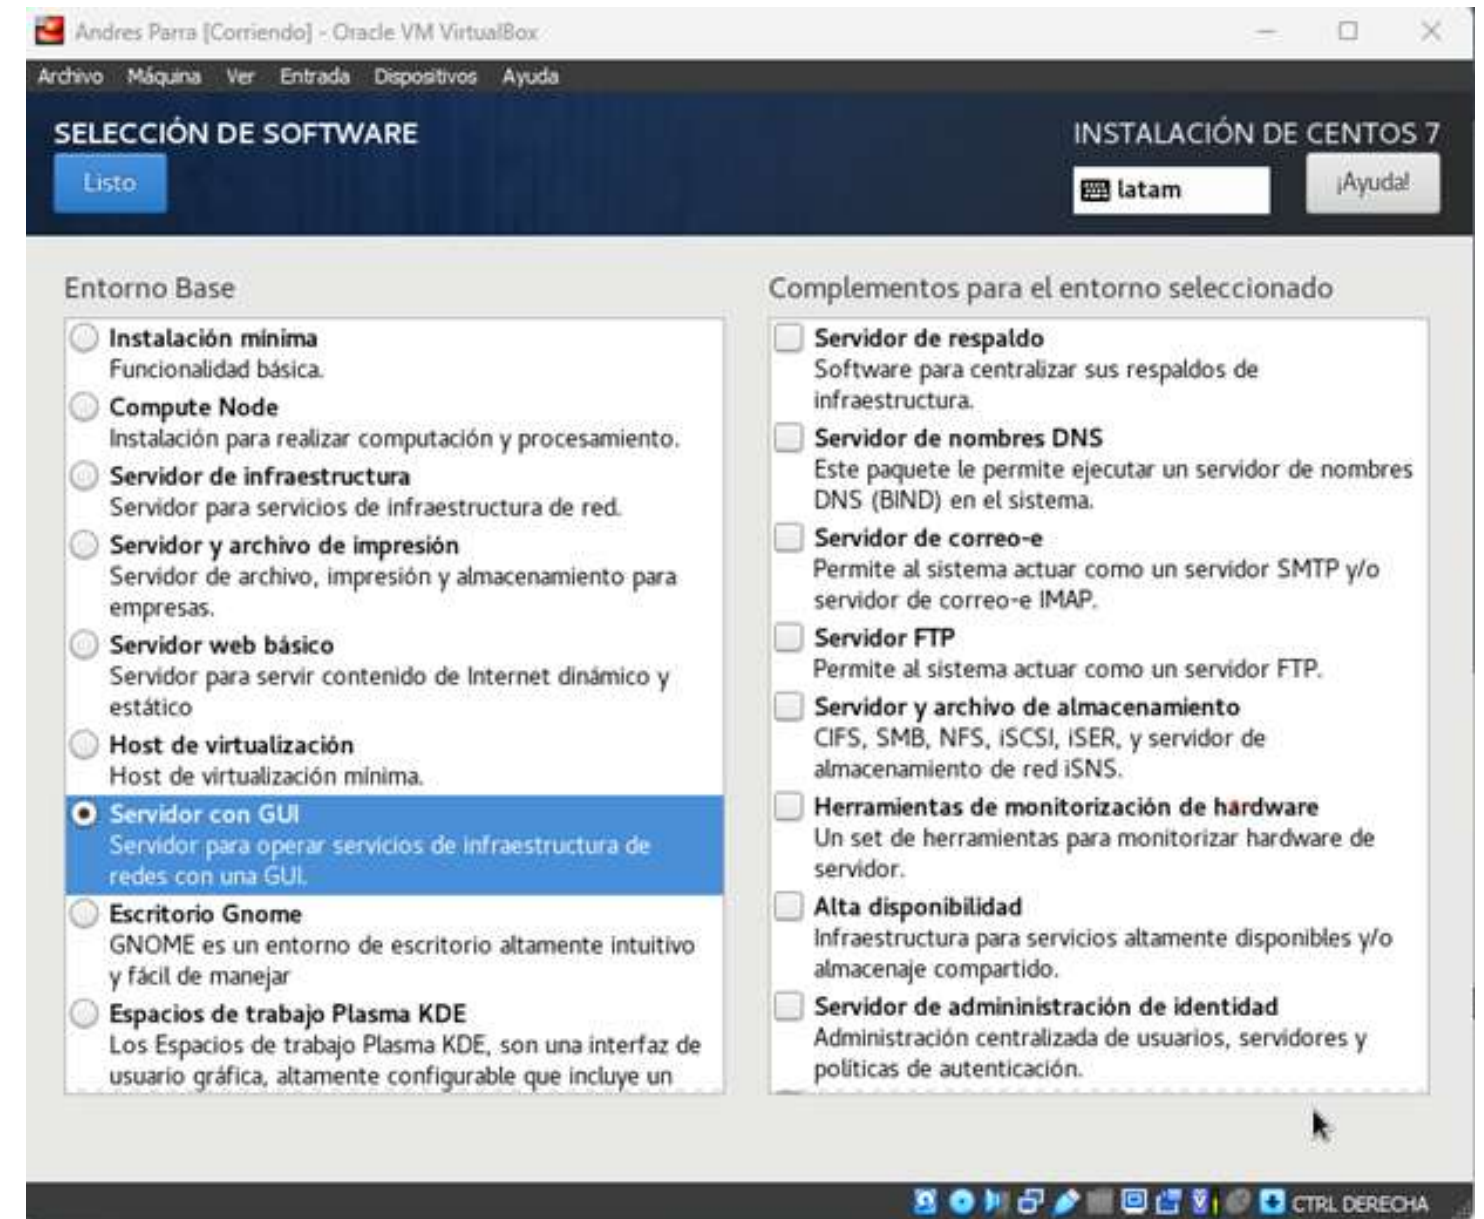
Andres Parra [Corriendo] - Oracle VM VirtualBox

Archivo Máquina Ver Entrada Dispositivos Ayuda

SELECCIÓN DE SOFTWARE

Listo

INSTALACIÓN DE CENTOS 7

latam

¡Ayuda!

Entorno Base

Instalación mínima
Funcionalidad básica.

Compute Node
Instalación para realizar computación y procesamiento.

Servidor de infraestructura
Servidor para servicios de infraestructura de red.

Servidor y archivo de impresión
Servidor de archivo, impresión y almacenamiento para empresas.

Servidor web básico
Servidor para servir contenido de Internet dinámico y estático

Host de virtualización
Host de virtualización mínima.

Servidor con GUI
Servidor para operar servicios de infraestructura de redes con una GUI.

Escritorio Gnome
GNOME es un entorno de escritorio altamente intuitivo y fácil de manejar

Espacios de trabajo Plasma KDE
Los Espacios de trabajo Plasma KDE, son una interfaz de usuario gráfica, altamente configurable que incluye un

Complementos para el entorno seleccionado

Servidor de respaldo
Software para centralizar sus respaldos de infraestructura.

Servidor de nombres DNS
Este paquete le permite ejecutar un servidor de nombres DNS (BIND) en el sistema.

Servidor de correo-e
Permite al sistema actuar como un servidor SMTP y/o servidor de correo-e IMAP.

Servidor FTP
Permite al sistema actuar como un servidor FTP.

Servidor y archivo de almacenamiento
CIFS, SMB, NFS, iSCSI, iSER, y servidor de almacenamiento de red iSNS.

Herramientas de monitorización de hardware
Un set de herramientas para monitorizar hardware de servidor.

Alta disponibilidad
Infraestructura para servicios altamente disponibles y/o almacenaje compartido.

Servidor de admininistración de identidad
Administración centralizada de usuarios, servidores y políticas de autenticación.

CTRL DERECHA